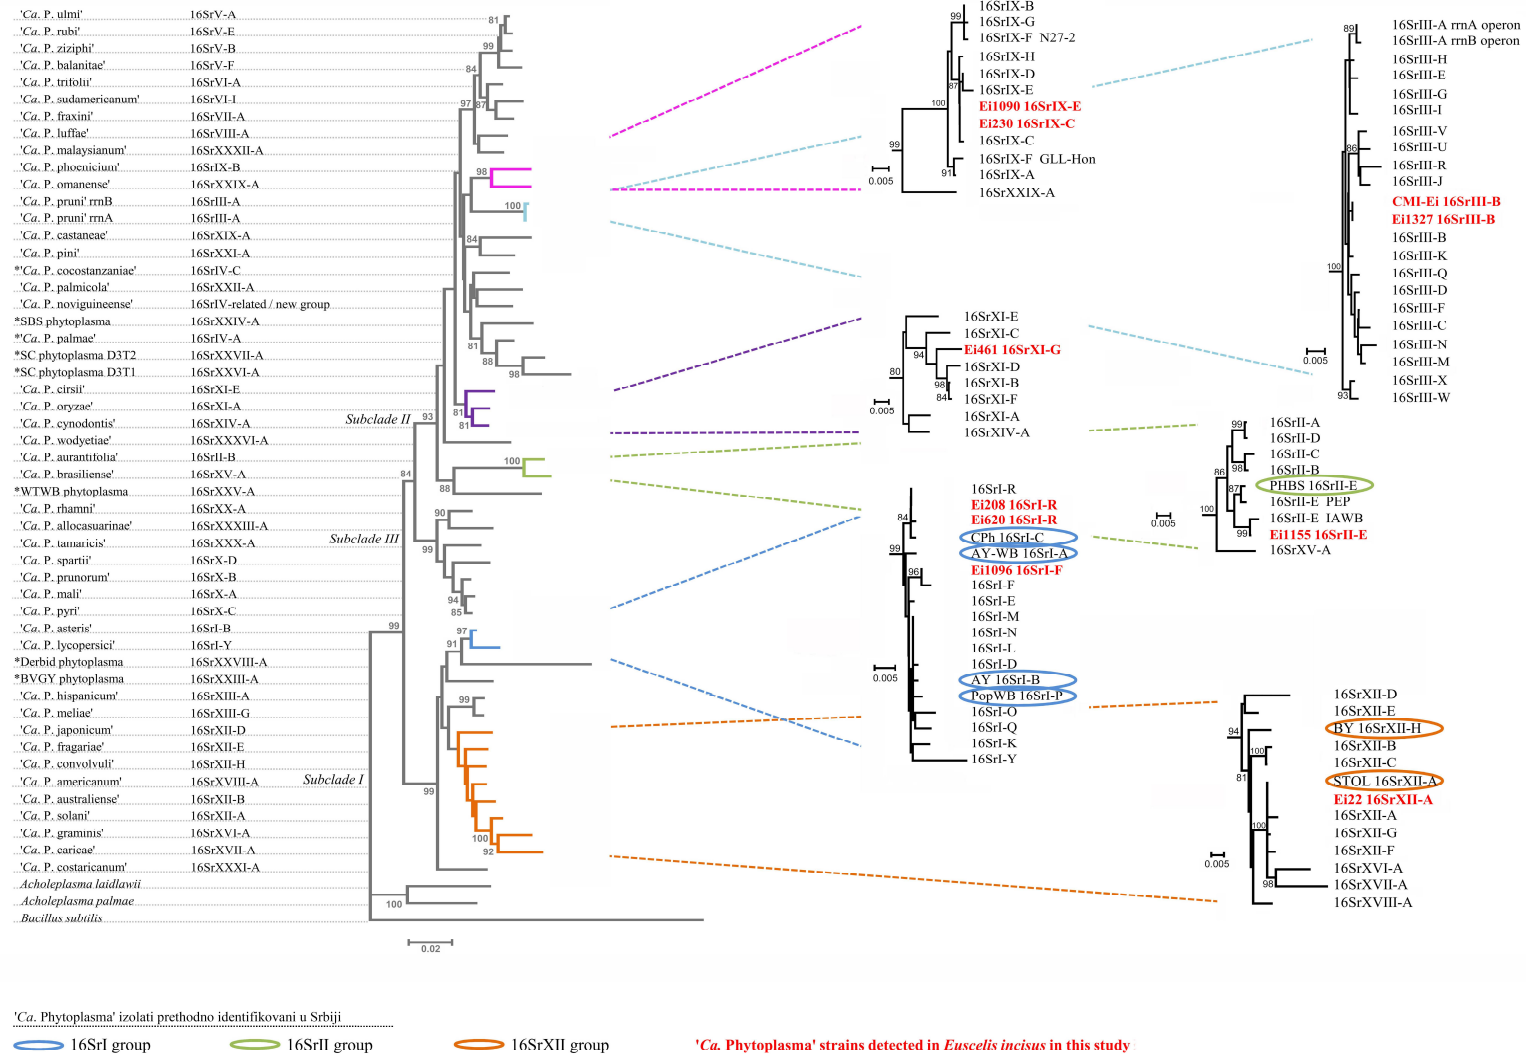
'Ca. P. ulmi' 16SrV-A
'Ca. P. rubi' 16SrV-E
'Ca. P. ziziphi' 16SrV-B
'Ca. P. balanitae' 16SrV-F
'Ca. P. trifolii' 16SrVI-A
'Ca. P. sudamericanum' 16SrVI-I
'Ca. P. fraxini' 16SrVII-A
'Ca. P. luffae' 16SrVIII-A
'Ca. P. malaysianum' 16SrXXXII-A
'Ca. P. phoenicium' 16SrIX-B
'Ca. P. omanense' 16SrXIX-A
'Ca. P. pruni' rrnB 16SrIII-A
'Ca. P. pruni' rrnA 16SrIII-A
'Ca. P. castaneae' 16SrXIX-A
'Ca. P. pini' 16SrXXI-A
*'Ca. P. cocostanzaniae' 16SrIV-C
'Ca. P. palmicola' 16SrXXII-A
'Ca. P. noviguineense' 16SrIV-related / new group
*SDS phytoplasma 16SrXXIV-A
*'Ca. P. palmae' 16SrIV-A
*SC phytoplasma D3T2 16SrXXVII-A
*SC phytoplasma D3T1 16SrXXVI-A
'Ca. P. cirsii' 16SrXI-E
'Ca. P. oryzae' 16SrXI-A
'Ca. P. cynodontis' 16SrXIV-A
'Ca. P. wodyetiae' 16SrXXXVI-A
'Ca. P. aurantifolia' 16SrII-B
'Ca. P. brasiliense' 16SrXV-A
*WTWB phytoplasma 16SrXXV-A
'Ca. P. rhamni' 16SrXX-A
'Ca. P. allocasuarinae' 16SrXXXIII-A
'Ca. P. tamaricis' 16SrXXX-A
'Ca. P. spartii' 16SrX-D
'Ca. P. prunorum' 16SrX-B
'Ca. P. mali' 16SrX-A
'Ca. P. pyri' 16SrX-C
'Ca. P. asteris' 16SrI-B
'Ca. P. lycopersici' 16SrI-Y
*Derbid phytoplasma 16SrXXVIII-A
*BVGY phytoplasma 16SrXIII-A
'Ca. P. hispanicum' 16SrXIII-A
'Ca. P. meliae' 16SrXIII-G
'Ca. P. japonicum' 16SrXII-D
'Ca. P. fragariae' 16SrXII-E
'Ca. P. convolvuli' 16SrXII-H
'Ca. P. americanum' 16SrXVIII-A
'Ca. P. australiense' 16SrXII-B
'Ca. P. solani' 16SrXII-A
'Ca. P. graminis' 16SrXVI-A
'Ca. P. caricae' 16SrXVII-A
'Ca. P. costaricanum' 16SrXXXI-A
Acholeplasma laidlawii
Acholeplasma palmae
Bacillus subtilis

81 99 84 97 87 98 100 84 81 88 98 Subclade II 93 81 81 100 84 88 90 Subclade III 99 94 85 99 97 91 99 Subclade I 99 100 92 100
0.02

99 16SrIX-B
16SrIX-G
16SrIX-F N27-2
16SrIX-H
16SrIX-D
87 16SrIX-E
100 Ei1090 16SrIX-E
Ei230 16SrIX-C
99 16SrIX-C
16SrIX-F GLL-Hon
91 16SrIX-A
0.005 16SrXXIX-A

89 16SrIII-A rrnA operon
16SrIII-A rrnB operon
16SrIII-H
16SrIII-E
16SrIII-G
16SrIII-I
16SrIII-V
86 16SrIII-U
16SrIII-R
16SrIII-J
CMI-Ei 16SrIII-B
Ei1327 16SrIII-B
16SrIII-B
16SrIII-K
100 16SrIII-Q
16SrIII-D
16SrIII-F
16SrIII-C
0.005 16SrIII-N
16SrIII-M
16SrIII-X
93 16SrIII-W

16SrXI-E
16SrXI-C
94 Ei461 16SrXI-G
80 16SrXI-D
98 16SrXI-B
84 16SrXI-F
0.005 16SrXI-A
16SrXIV-A

99 16SrII-A
16SrII-D
16SrII-C
86 98 16SrII-B
87 PHBS 16SrII-E
0.005 16SrII-E PEP
100 16SrII-E IAWB
99 Ei1155 16SrII-E
16SrXV-A

16SrI-R
84 Ei208 16SrI-R
Ei620 16SrI-R
CPh 16SrI-C
99 AY-WB 16SrI-A
96 Ei1096 16SrI-F
16SrI-F
16SrI-E
16SrI-M
16SrI-N
16SrI-L
0.005 16SrI-D
AY 16SrI-B
PopWB 16SrI-P
16SrI-O
16SrI-Q
16SrI-K
16SrI-Y

16SrXII-D
16SrXII-E
94 BY 16SrXII-H
100 16SrXII-B
16SrXII-C
81 STOL 16SrXII-A
Ei22 16SrXII-A
100 16SrXII-A
16SrXII-G
16SrXII-F
0.005 16SrXVI-A
98 16SrXVII-A
16SrXVIII-A

'Ca. Phytoplasma' izolati prethodno identifikovani u Srbiji
16SrI group 16SrII group 16SrXII group 'Ca. Phytoplasma' strains detected in Euscelis incisus in this study